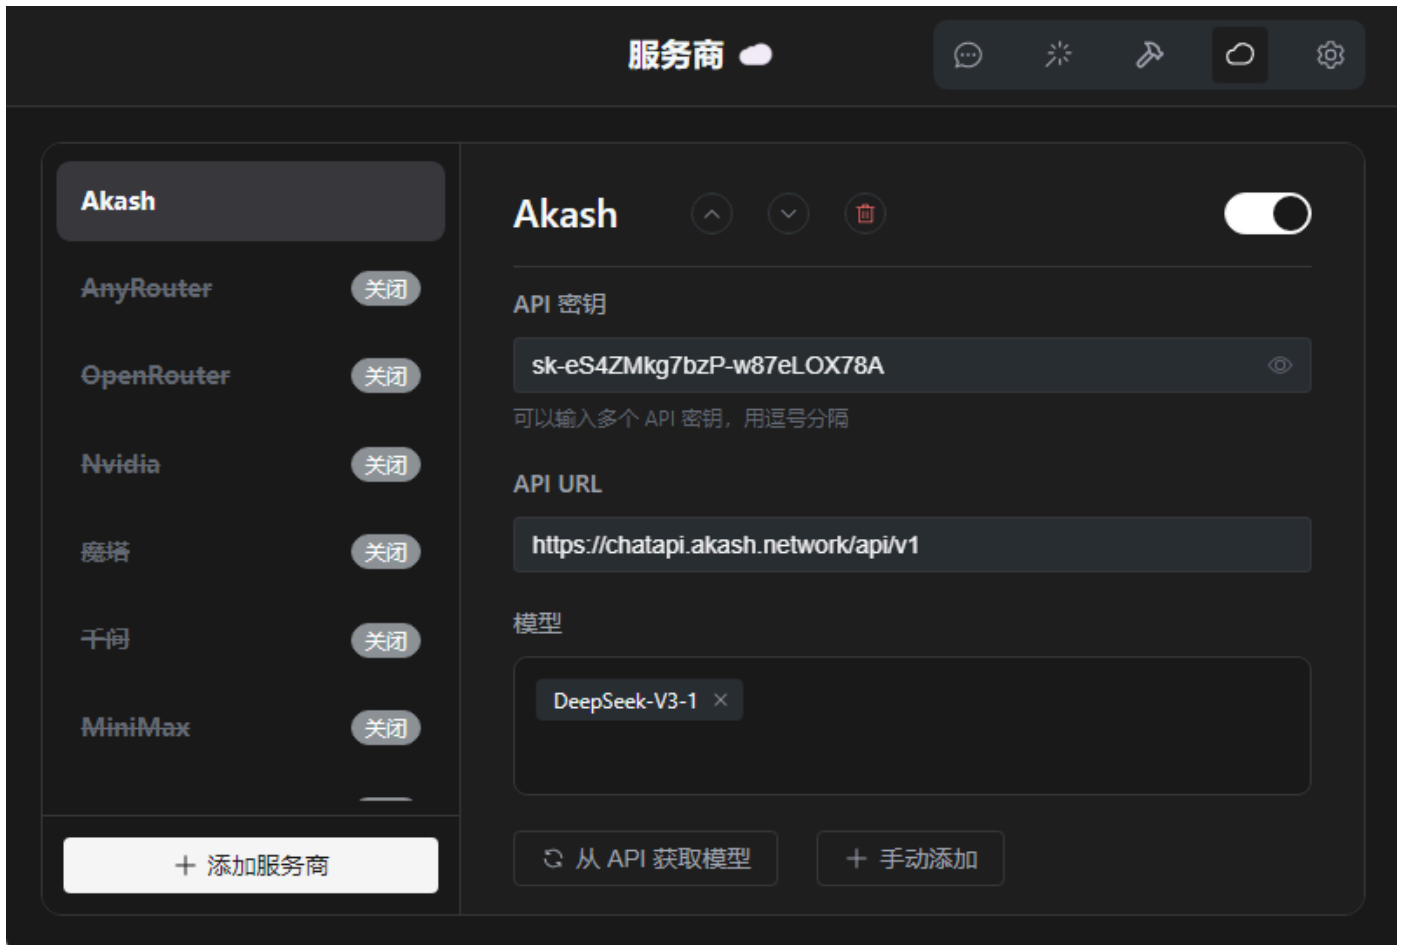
服务商

Akash

AnyRouter 关闭

OpenRouter 关闭

Nvidia 关闭

魔塔 关闭

千问 关闭

MiniMax 关闭

+ 添加服务商

Akash

API 密钥

sk-eS4ZMkg7bzP-w87eLOX78A

可以输入多个 API 密钥，用逗号分隔

API URL

https://chatapi.akash.network/api/v1

模型

DeepSeek-V3-1 ×

从 API 获取模型

+ 手动添加